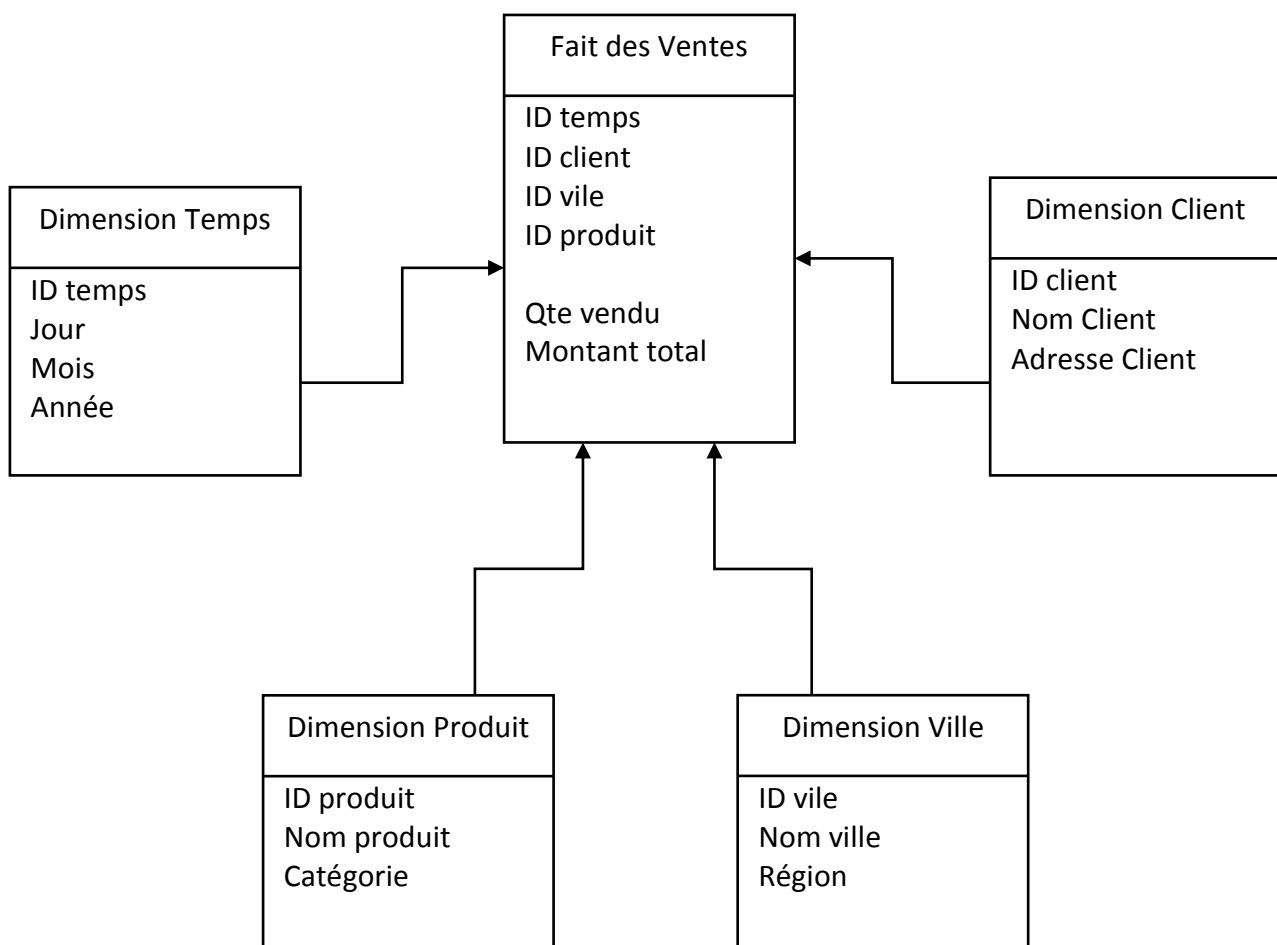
Fait des Ventes

ID temps
ID client
ID vile
ID produit

Qte vendu
Montant total

Dimension Temps

ID temps
Jour
Mois
Année

Dimension Client

ID client
Nom Client
Adresse Client

Dimension Produit

ID produit
Nom produit
Catégorie

Dimension Ville

ID vile
Nom ville
Région